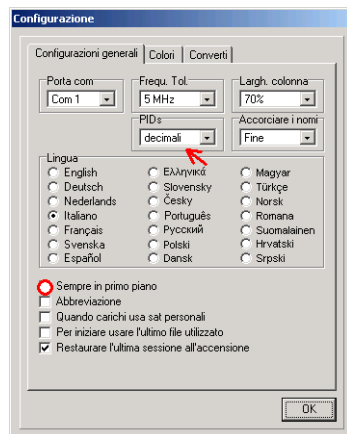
Configurazione

Configurazioni generali | Colori | Converti

Porta com
Com 1

Frequ. Tol.
5 MHz

Largh. colonna
70%

PIDs
decimali

Accorciare i nomi
Fine

Lingua

English
Deutsch
Nederlands
Italiano
Français
Svenska
Español

Ελληνικά
Slovensky
Česky
Português
Русский
Polski
Dansk

Magyar
Türkçe
Norsk
Romana
Suomalainen
Hrvatski
Srpski

Sempre in primo piano
Abbreviazione
Quando carichi usa sat personali
Per iniziare usare l'ultimo file utilizzato
Restaurare l'ultima sessione all'accensione

OK